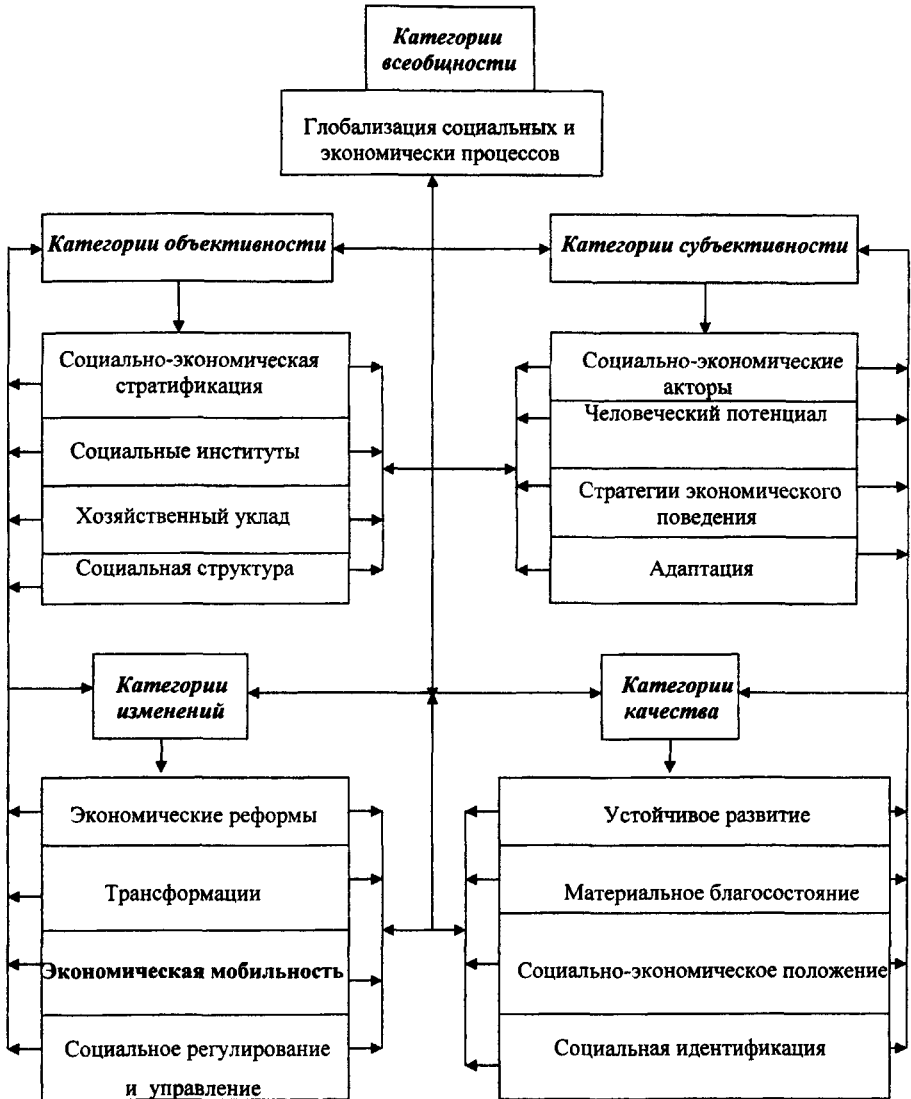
Категории всеобщности

Глобализация социальных и экономически процессов

Категории объективности

Категории субъективности

Социально-экономическая стратификация

Социальные институты

Хозяйственный уклад

Социальная структура

Социально-экономические акторы

Человеческий потенциал

Стратегии экономического поведения

Адаптация

Категории изменений

Категории качества

Экономические реформы

Трансформации

Экономическая мобильность

Социальное регулирование и управление

Устойчивое развитие

Материальное благосостояние

Социально-экономическое положение

Социальная идентификация